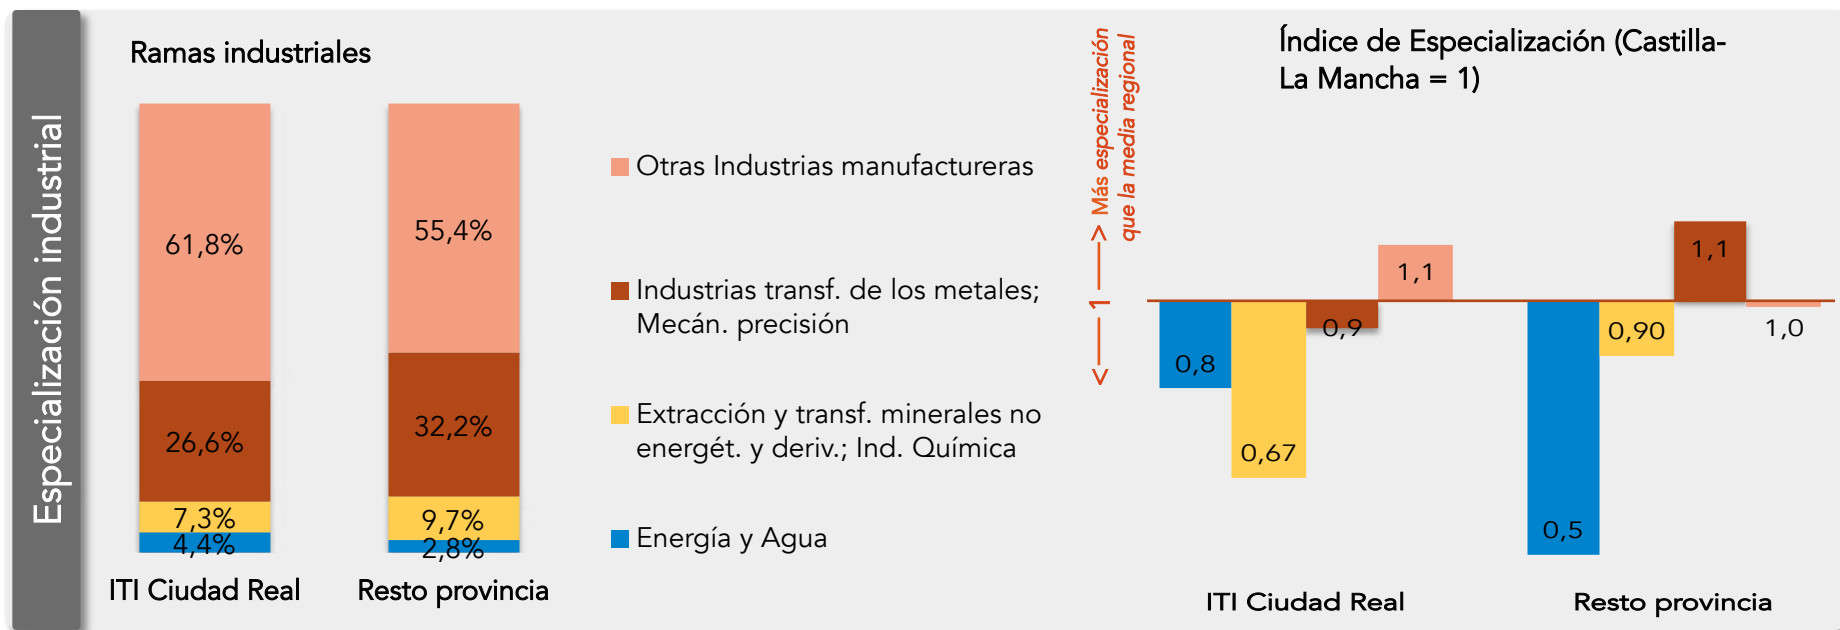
Especialización industrial

Ramas industriales

61,8%
26,6%
7,3%
4,4%

55,4%
32,2%
9,7%
2,8%

ITI Ciudad Real
Resto provincia

Otras Industrias manufactureras

Industrias transf. de los metales; Mecán. precisión

Extracción y transf. minerales no energét. y deriv.; Ind. Química

Energía y Agua

Más especialización que la media regional

1

Índice de Especialización (Castilla-La Mancha = 1)

0,8
0,67
0,9
1,1

0,5
0,90
1,1
1,0

ITI Ciudad Real
Resto provincia